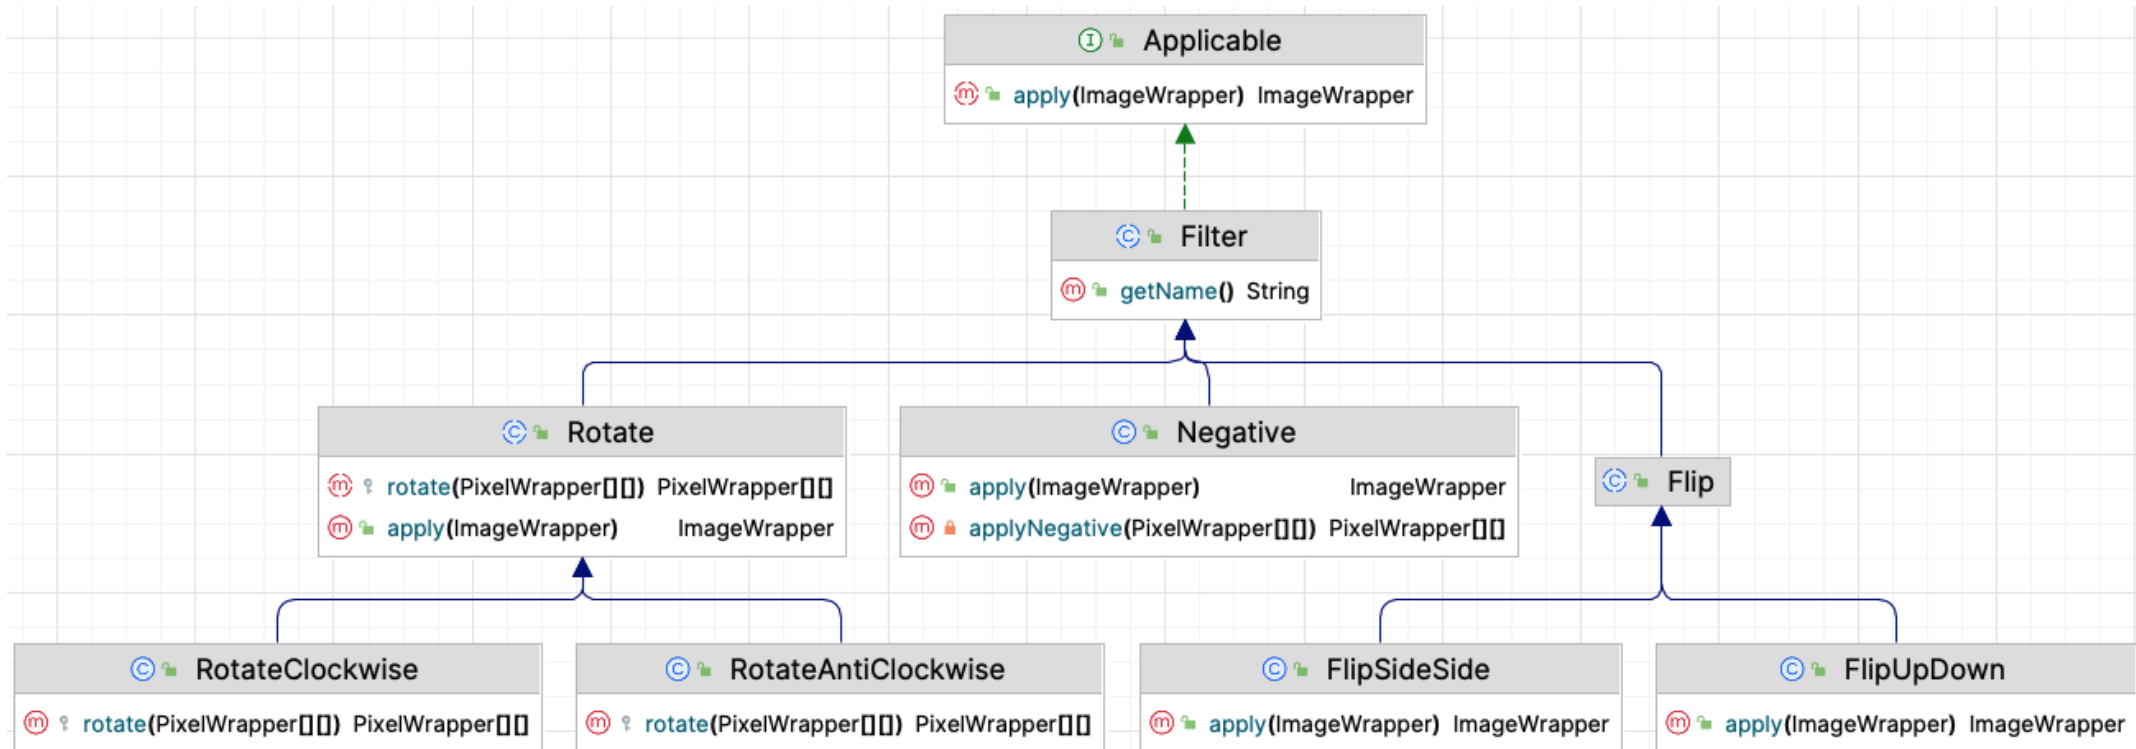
Applicable
apply(ImageWrapper) ImageWrapper

Filter
getName() String

Rotate
rotate(PixelWrapper[][]) PixelWrapper[][]
apply(ImageWrapper) ImageWrapper

Negative
apply(ImageWrapper) ImageWrapper
applyNegative(PixelWrapper[][]) PixelWrapper[][]

Flip

RotateClockwise
rotate(PixelWrapper[][]) PixelWrapper[][]

RotateAntiClockwise
rotate(PixelWrapper[][]) PixelWrapper[][]

FlipSideSide
apply(ImageWrapper) ImageWrapper

FlipUpDown
apply(ImageWrapper) ImageWrapper